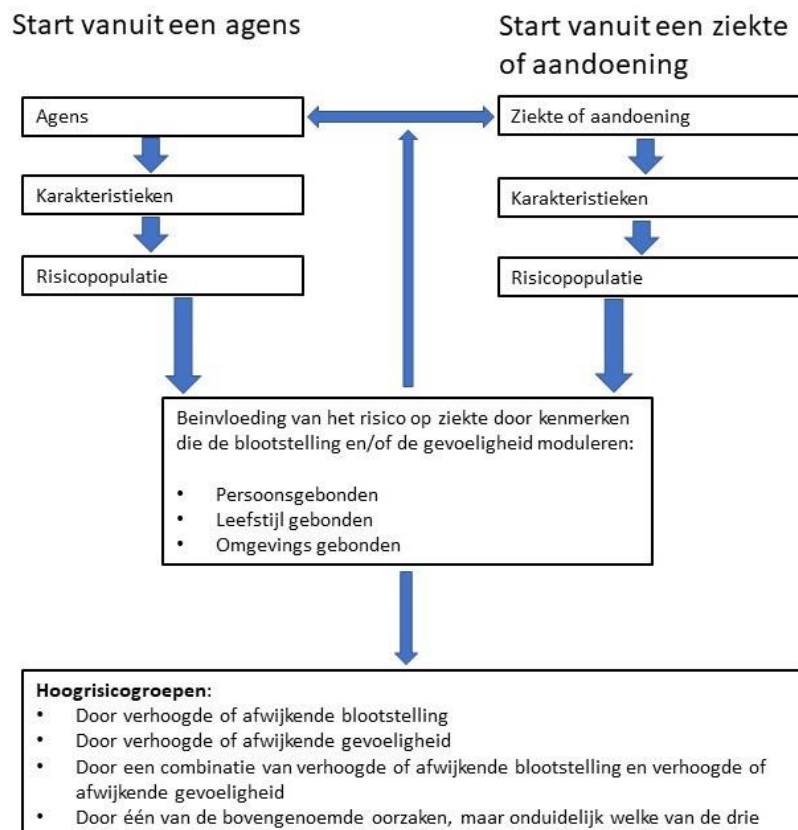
Start vanuit een agens

Start vanuit een ziekte of aandoening

Agens

Karakteristieken

Risicopopulatie

Ziekte of aandoening

Karakteristieken

Risicopopulatie

Beinvloeding van het risico op ziekte door kenmerken die de blootstelling en/of de gevoeligheid moduleren:

- Persoonsgebonden
- Leefstijl gebonden
- Omgevings gebonden

**Hoogrisicogroepen**:
- Door verhoogde of afwijkende blootstelling
- Door verhoogde of afwijkende gevoeligheid
- Door een combinatie van verhoogde of afwijkende blootstelling en verhoogde of afwijkende gevoeligheid
- Door één van de bovengenoemde oorzaken, maar onduidelijk welke van de drie